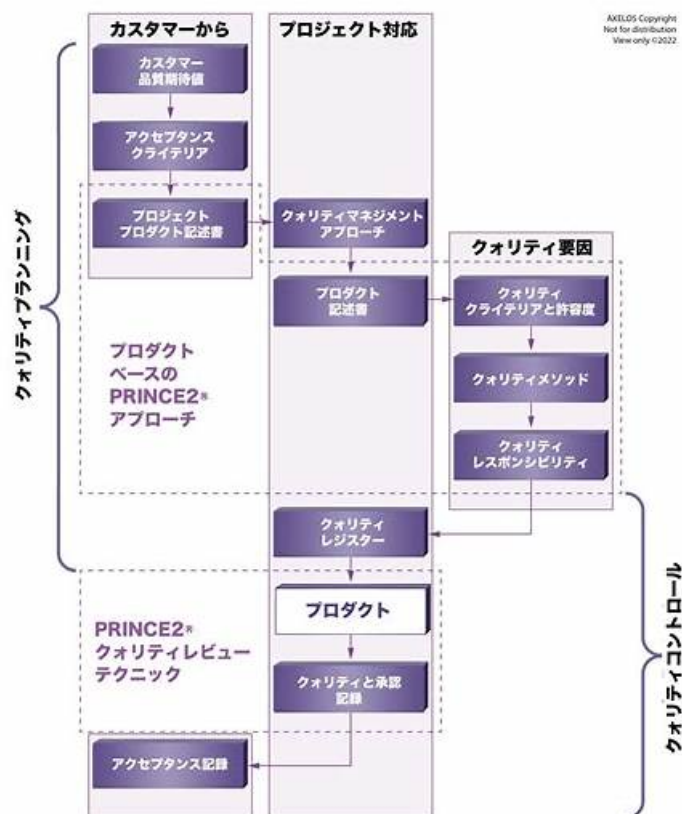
AXELOS Copyright
Not for distribution
View only ©2022

カスタマーから

プロジェクト対応

カスタマー
品質期待値

アクセプタンス
クライテリア

プロジェクト
プロダクト記述書

クォリティマネジメント
アプローチ

クォリティ要因

プロダクト
記述書

クォリティ
クライテリアと許容度

クォリティメソッド

クォリティ
レスポンシビリティ

プロダクト
ベースの
PRINCE2®
アプローチ

クォリティプランニング

クォリティ
レジスター

プロダクト

PRINCE2®
クォリティレビュー
テクニック

クォリティと承認
記録

アクセプタンス記録

クォリティコントロール